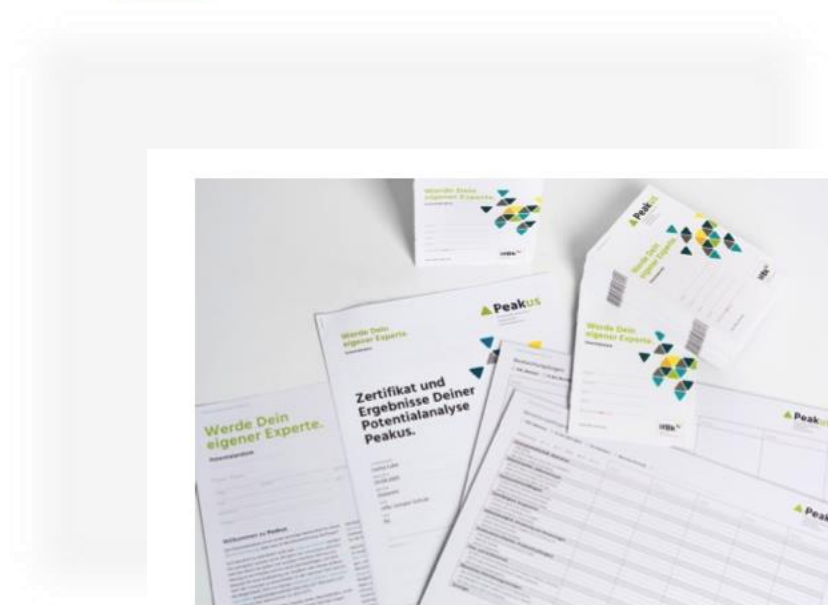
Werde Dein eigener Experte.

Peakus

Werde Dein eigener Experte.

Zertifikat und Ergebnisse Deiner Potentialanalyse Peakus.

Werde Dein eigener Experte.

Werde Dein eigener Experte.

Werde Dein eigener Experte.

Willkommen zu Peakus

Peakus

Peak